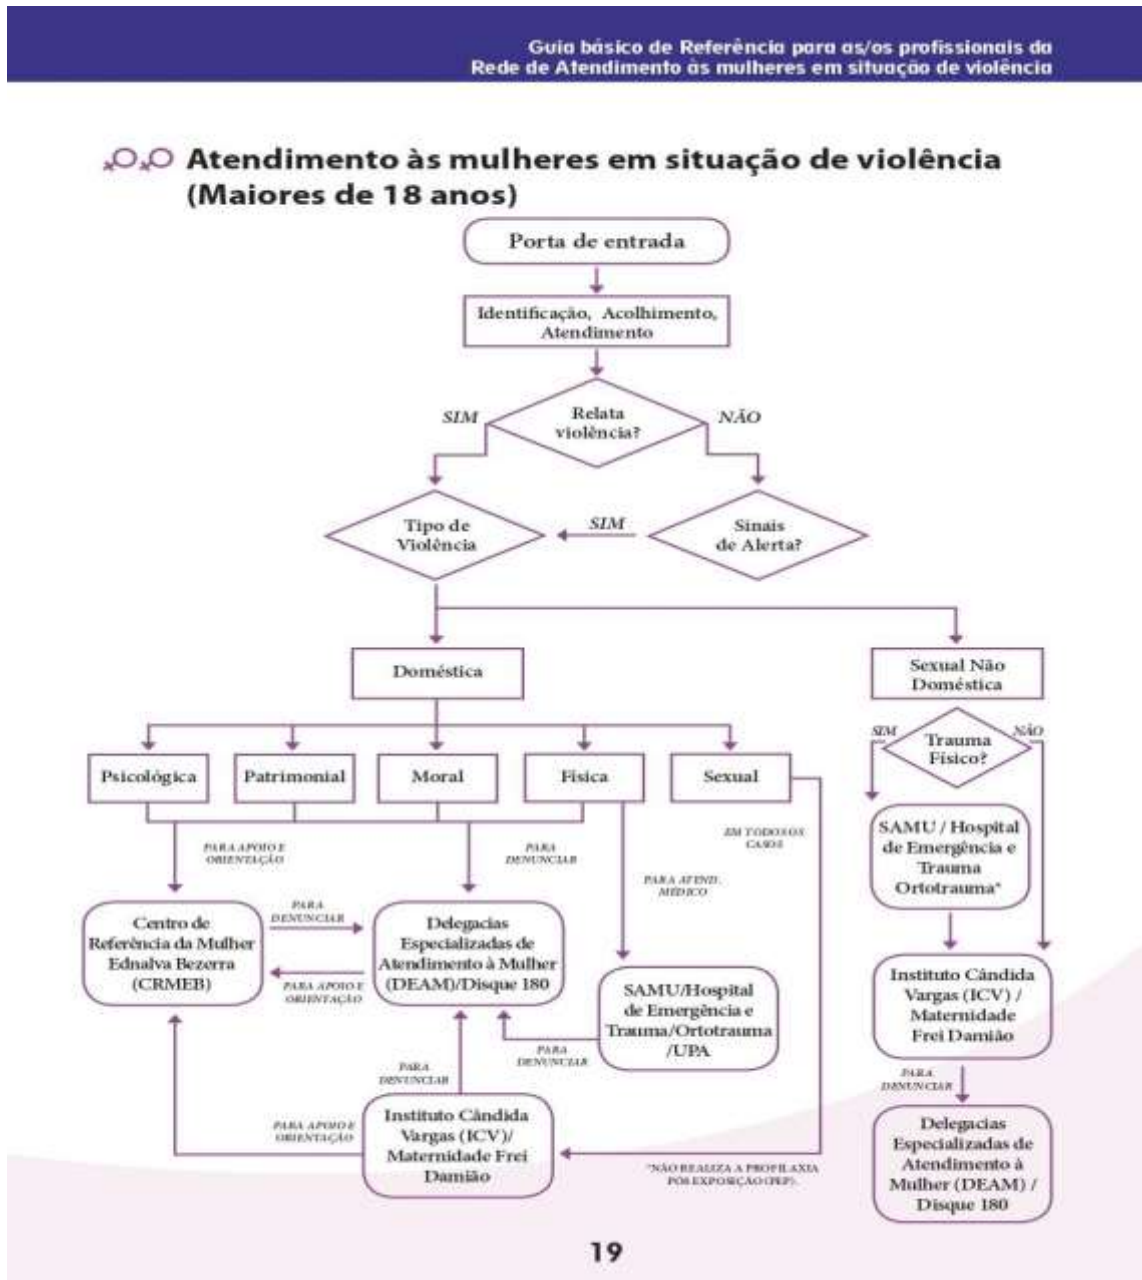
Guia básico de Referência para as/os profissionais da Rede de Atendimento às mulheres em situação de violência

Atendimento às mulheres em situação de violência (Maiores de 18 anos)

Porta de entrada

Identificação, Acolhimento, Atendimento

SIM

Relata violência?

NÃO

Tipo de Violência

SIM

Sinais de Alerta?

Doméstica

Sexual Não Doméstica

Psicológica

Patrimonial

Moral

Física

Sexual

SIM

Trauma Físico?

NÃO

PARA APOIO E ORIENTAÇÃO

PARA DENUNCIAR

EM TODOS OS CASOS

PARA ATEND. MÉDICO

SAMU / Hospital de Emergência e Trauma Ortotrauma*

Centro de Referência da Mulher Ednalva Bezerra (CRMEB)

PARA DENUNCIAR

PARA APOIO E ORIENTAÇÃO

Delegacias Especializadas de Atendimento à Mulher (DEAM)/Disque 180

SAMU/Hospital de Emergência e Trauma/Ortotrauma /UPA

PARA DENUNCIAR

Instituto Cândida Vargas (ICV) / Maternidade Frei Damião

PARA DENUNCIAR

PARA DENUNCIAR

PARA APOIO E ORIENTAÇÃO

Instituto Cândida Vargas (ICV)/ Maternidade Frei Damião

*NÃO REALIZA A PROFILAXIA PÓS EXPOSIÇÃO (PEP).

Delegacias Especializadas de Atendimento à Mulher (DEAM) / Disque 180

19